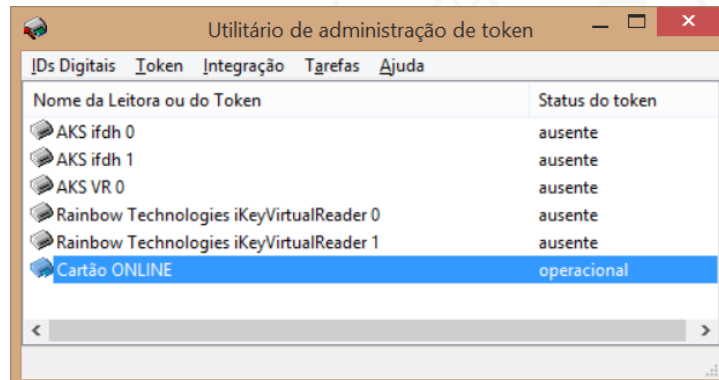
Utilitário de administração de token

IDs Digitais Token Integração Tarefas Ajuda

| Nome da Leitora ou do Token | Status do token |
|---|---|
| AKS ifdh 0 | ausente |
| AKS ifdh 1 | ausente |
| AKS VR 0 | ausente |
| Rainbow Technologies iKeyVirtualReader 0 | ausente |
| Rainbow Technologies iKeyVirtualReader 1 | ausente |
| Cartão ONLINE | operacional |